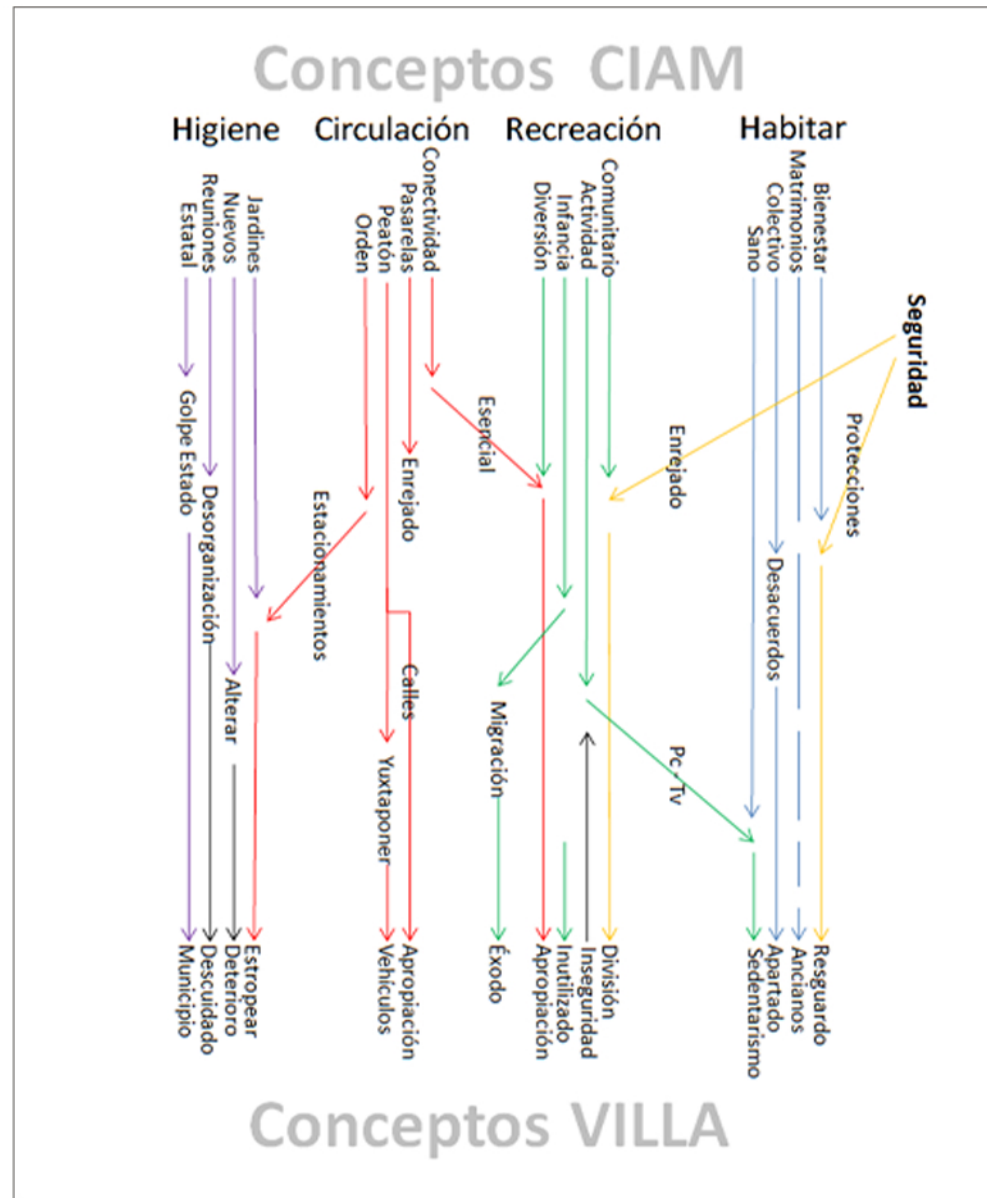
Conceptos CIAM

Higiene
Jardines
Nuevos
Reuniones
Estatal

Circulación
Conectividad
Pasarelas
Peatón
Orden

Recreación
Comunitario
Actividad
Infancia
Diversión

Habitar
Bienestar
Matrimonios
Colectivo
Sano

Seguridad
Protecciones
Enrejado
Esencial
Enrejado
Estacionamientos
Golpe Estado
Desorganización
Alterar
Calles
Yuxtaponer
Migración
Pc - Tv
Desacuerdos

Estropear
Deterioro
Descuidado
Municipio
Apropiación
Vehiculos
División
Inseguridad
Inutilizado
Apropiación
Éxodo
Resguardo
Ancianos
Apartado
Sedentarismo

Conceptos VILLA